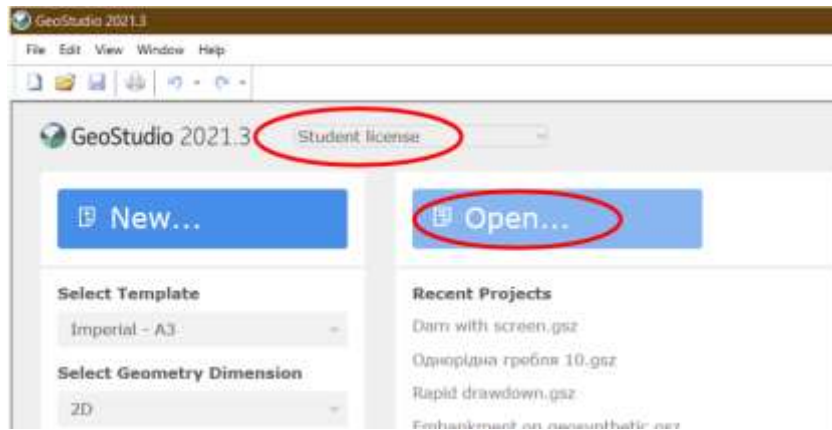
GeoStudio 2021.3

File Edit View Window Help

GeoStudio 2021.3 Student license

New...

Open...

Select Template

Imperial - A3

Select Geometry Dimension

2D

Recent Projects

Dam with screen.gsz

Однорідна гребля 10.gsz

Rapid drawdown.gsz

Embankment on geosynthetic.gsz